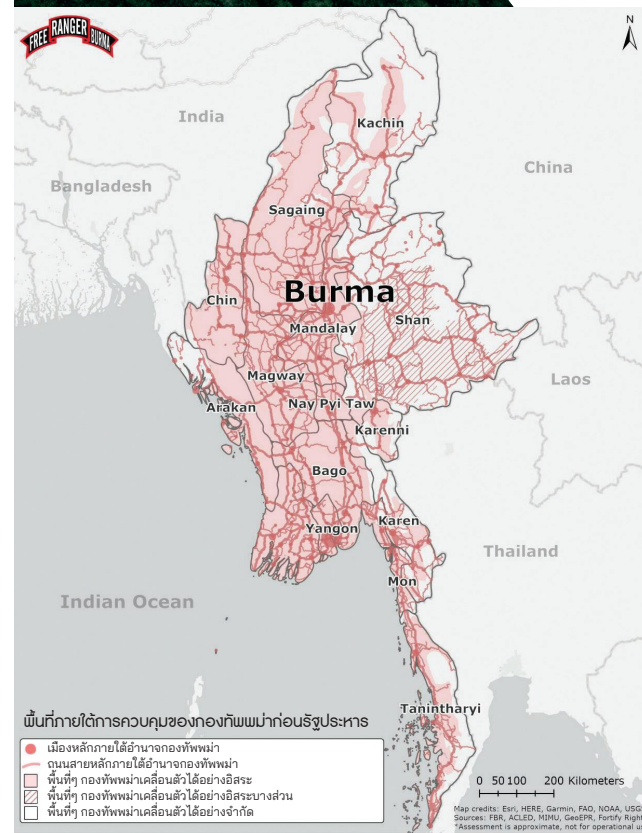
FREE RANGER BURMA

N

India

Kachin

China

Bangladesh

Sagaing

Chin

Burma

Mandalay

Shan

Magway

Laos

Arakan

Nay Pyi Taw

Karenni

Bago

Yangon

Karen

Thailand

Mon

Indian Ocean

Tanintharyi

พื้นที่ภายใต้การควบคุมของกองทัพพม่าก่อนรัฐประหาร

เมืองหลักภายใต้อำนาจกองทัพพม่า
ถนนสายหลักภายใต้อำนาจกองทัพพม่า
พื้นที่ๆ กองทัพพม่าเคลื่อนตัวได้อย่างอิสระ
พื้นที่ๆ กองทัพพม่าเคลื่อนตัวได้อย่างอิสระบางส่วน
พื้นที่ๆ กองทัพพม่าเคลื่อนตัวได้อย่างจำกัด

0 50 100 200 Kilometers

Map credits: Esri, HERE, Garmin, FAO, NOAA, USG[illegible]
Sources: FBR, ACLED, MIMU, GeoEPR, Fortify Right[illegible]
*Assessment is approximate, not for operational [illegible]